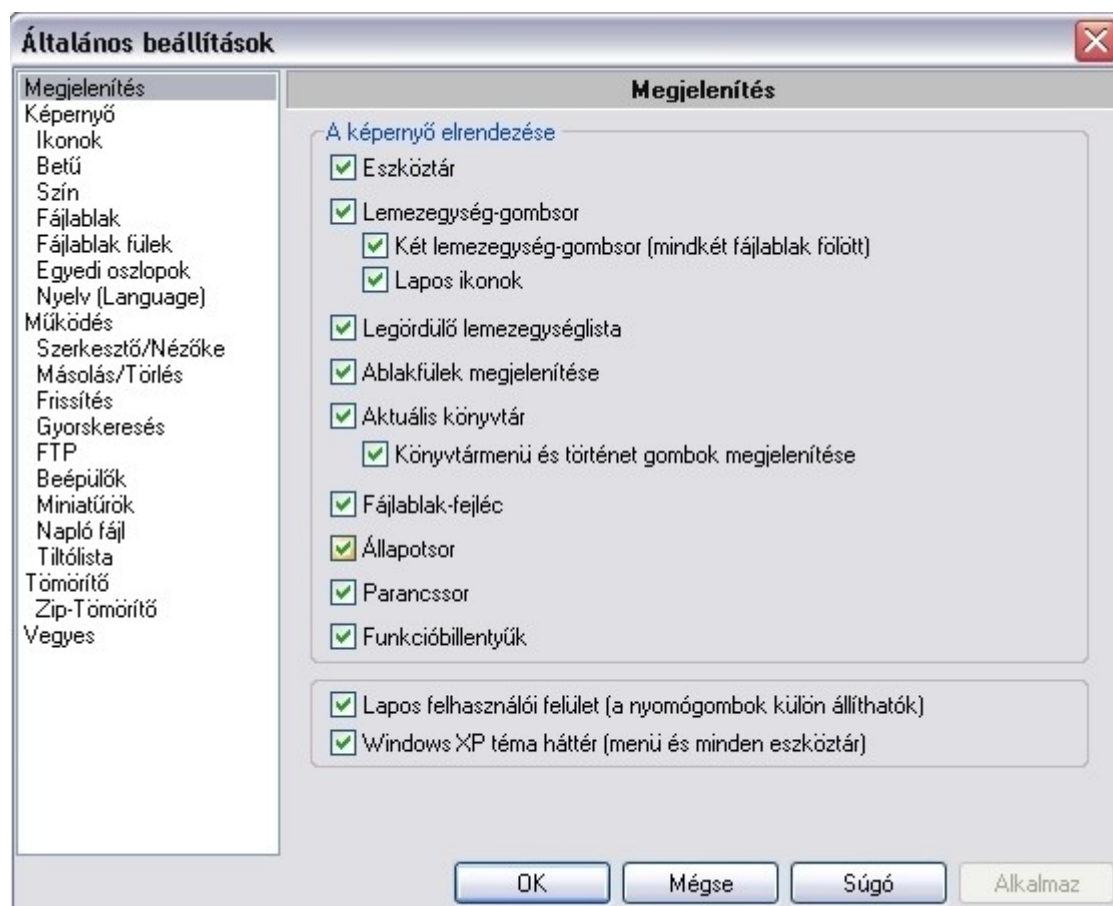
Általános beállítások

Megjelenítés
Képernyő
Ikonok
Betű
Szín
Fájlablak
Fájlablak fülek
Egyedi oszlopok
Nyelv (Language)
Működés
Szerkesztő/Nézőke
Másolás/Törlés
Frissítés
Gyorskeresés
FTP
Beépülők
Miniatűrök
Napló fájl
Tiltólista
Tömörítő
Zip-Tömörítő
Vegyes

Megjelenítés

A képernyő elrendezése
Eszköztár
Lemezegység-gombsor
Két lemezegység-gombsor (mindkét fájlablak fölött)
Lapos ikonok
Legördülő lemezegységlista
Ablakfülek megjelenítése
Aktuális könyvtár
Könyvtármenü és történet gombok megjelenítése
Fájlablak-fejléc
Állapotsor
Parancssor
Funkcióbillentyűk

Lapos felhasználói felület (a nyomógombok külön állíthatók)
Windows XP téma háttér (menü és minden eszköztár)

OK
Mégse
Súgó
Alkalmaz